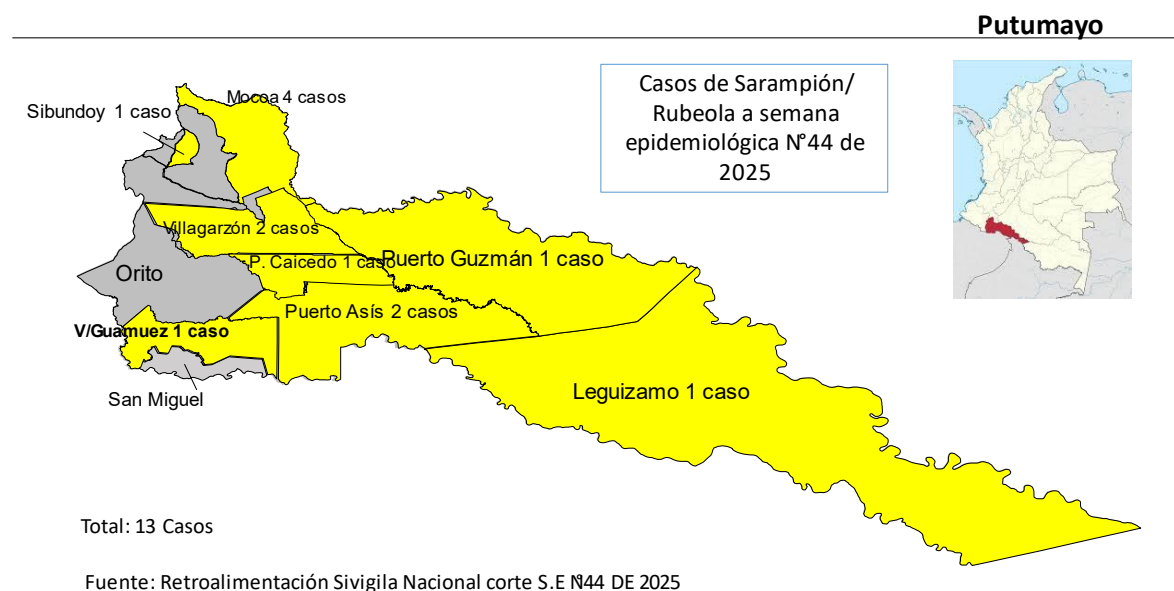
Putumayo

Casos de Sarampión/ Rubeola a semana epidemiológica N°44 de 2025

Sibundoy 1 caso

Mocoa 4 casos

Villagarzón 2 casos

Orito

P. Caicedo 1 caso

Puerto Guzmán 1 caso

Puerto Asís 2 casos

V/Guamuez 1 caso

San Miguel

Leguizamo 1 caso

Total: 13 Casos

Fuente: Retroalimentación Sivigila Nacional corte S.E N°44 DE 2025